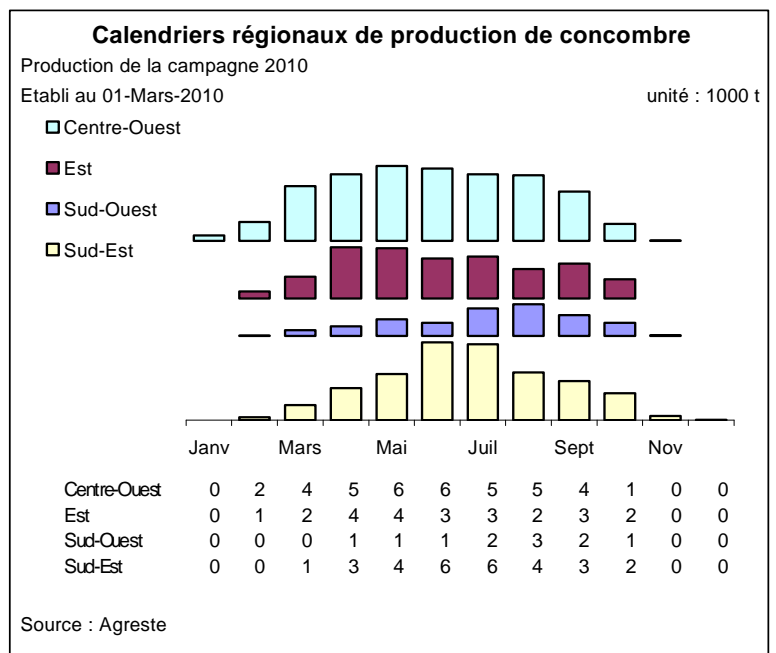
Calendriers régionaux de production de concombre
Production de la campagne 2010
Etabli au 01-Mars-2010
unité : 1000 t

Centre-Ouest
Est
Sud-Ouest
Sud-Est

Janv Mars Mai Juil Sept Nov

| | | | | | | | | | | | | |
|---|---|---|---|---|---|---|---|---|---|---|---|---|
| Centre-Ouest | 0 | 2 | 4 | 5 | 6 | 6 | 5 | 5 | 4 | 1 | 0 | 0 |
| Est | 0 | 1 | 2 | 4 | 4 | 3 | 3 | 2 | 3 | 2 | 0 | 0 |
| Sud-Ouest | 0 | 0 | 0 | 1 | 1 | 1 | 2 | 3 | 2 | 1 | 0 | 0 |
| Sud-Est | 0 | 0 | 1 | 3 | 4 | 6 | 6 | 4 | 3 | 2 | 0 | 0 |

Source : Agreste